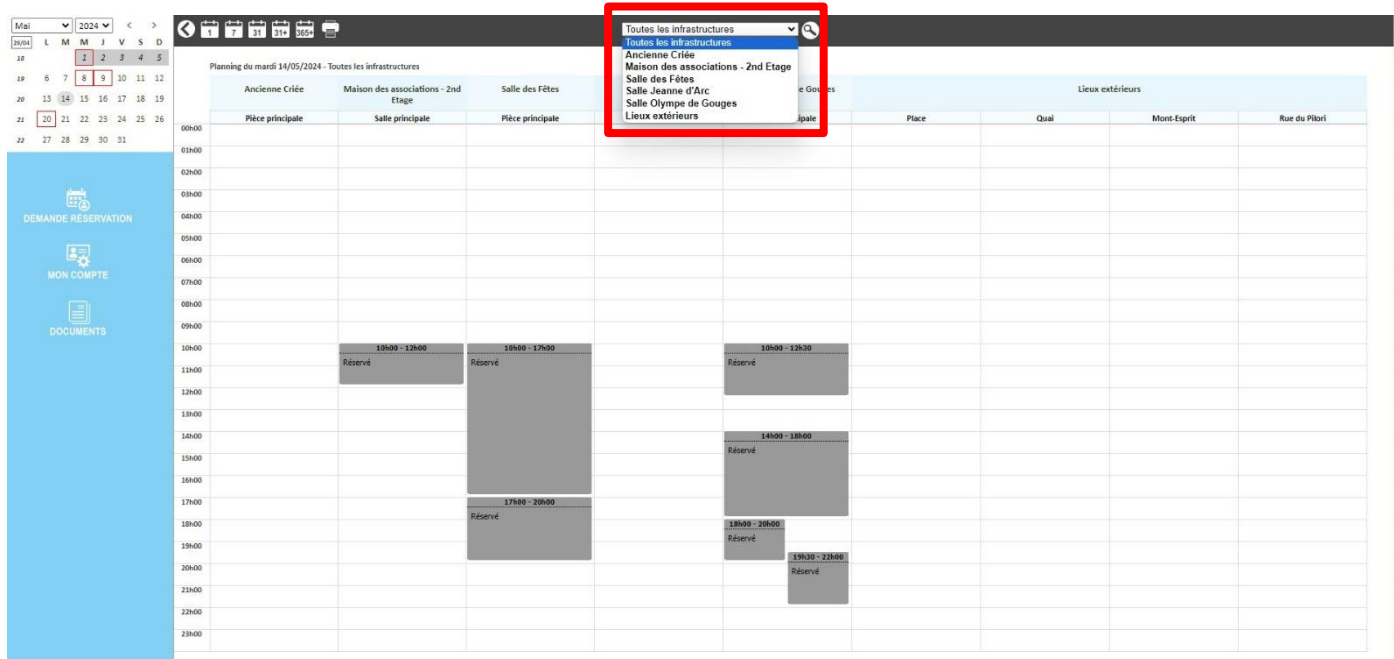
Mai 2024 < >

29/04 L M M J V S D
18 1 2 3 4 5
19 6 7 8 9 10 11 12
20 13 14 15 16 17 18 19
21 20 21 22 23 24 25 26
22 27 28 29 30 31

DEMANDE RÉSERVATION
MON COMPTE
DOCUMENTS

1 7 31 31+ 365+

Toutes les infrastructures
Toutes les infrastructures
Ancienne Criée
Maison des associations - 2nd Etage
Salle des Fêtes
Salle Jeanne d'Arc
Salle Olympe de Gouges
Lieux extérieurs

Planning du mardi 14/05/2024 - Toutes les infrastructures

| | Ancienne Criée | Maison des associations - 2nd Etage | Salle des Fêtes | | e Gouges | Lieux extérieurs | | | |
|---|---|---|---|---|---|---|---|---|---|
| | Pièce principale | Salle principale | Pièce principale | | ipale | Place | Quai | Mont-Esprit | Rue du Pilori |
| 00h00 | | | | | | | | | |
| 01h00 | | | | | | | | | |
| 02h00 | | | | | | | | | |
| 03h00 | | | | | | | | | |
| 04h00 | | | | | | | | | |
| 05h00 | | | | | | | | | |
| 06h00 | | | | | | | | | |
| 07h00 | | | | | | | | | |
| 08h00 | | | | | | | | | |
| 09h00 | | | | | | | | | |
| 10h00 | | 10h00 - 12h00 Réservé | 10h00 - 17h00 Réservé | | 10h00 - 12h30 Réservé | | | | |
| 11h00 | | | | | | | | | |
| 12h00 | | | | | | | | | |
| 13h00 | | | | | | | | | |
| 14h00 | | | | | 14h00 - 18h00 Réservé | | | | |
| 15h00 | | | | | | | | | |
| 16h00 | | | | | | | | | |
| 17h00 | | | 17h00 - 20h00 Réservé | | | | | | |
| 18h00 | | | | | 18h00 - 20h00 Réservé | | | | |
| 19h00 | | | | | 19h30 - 22h00 Réservé | | | | |
| 20h00 | | | | | | | | | |
| 21h00 | | | | | | | | | |
| 22h00 | | | | | | | | | |
| 23h00 | | | | | | | | | |